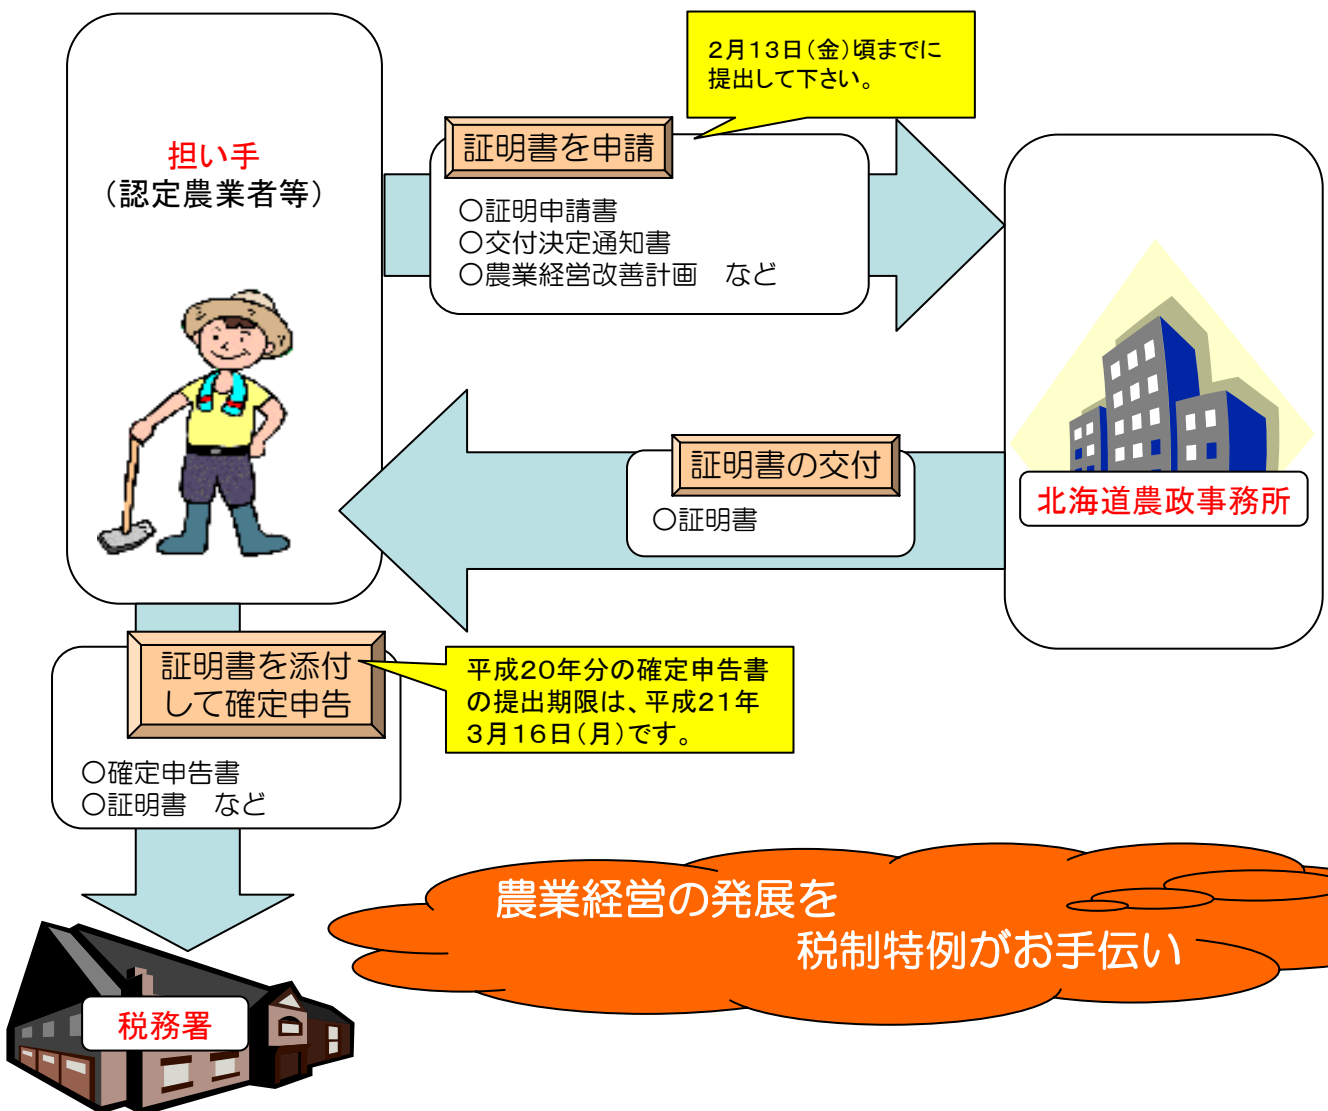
担い手
（認定農業者等）

2月13日（金）頃までに提出して下さい。

証明書を申請

○証明申請書
○交付決定通知書
○農業経営改善計画　など

北海道農政事務所

証明書の交付

○証明書

証明書を添付して確定申告

平成20年分の確定申告書の提出期限は、平成21年3月16日（月）です。

○確定申告書
○証明書　など

農業経営の発展を
税制特例がお手伝い

税務署